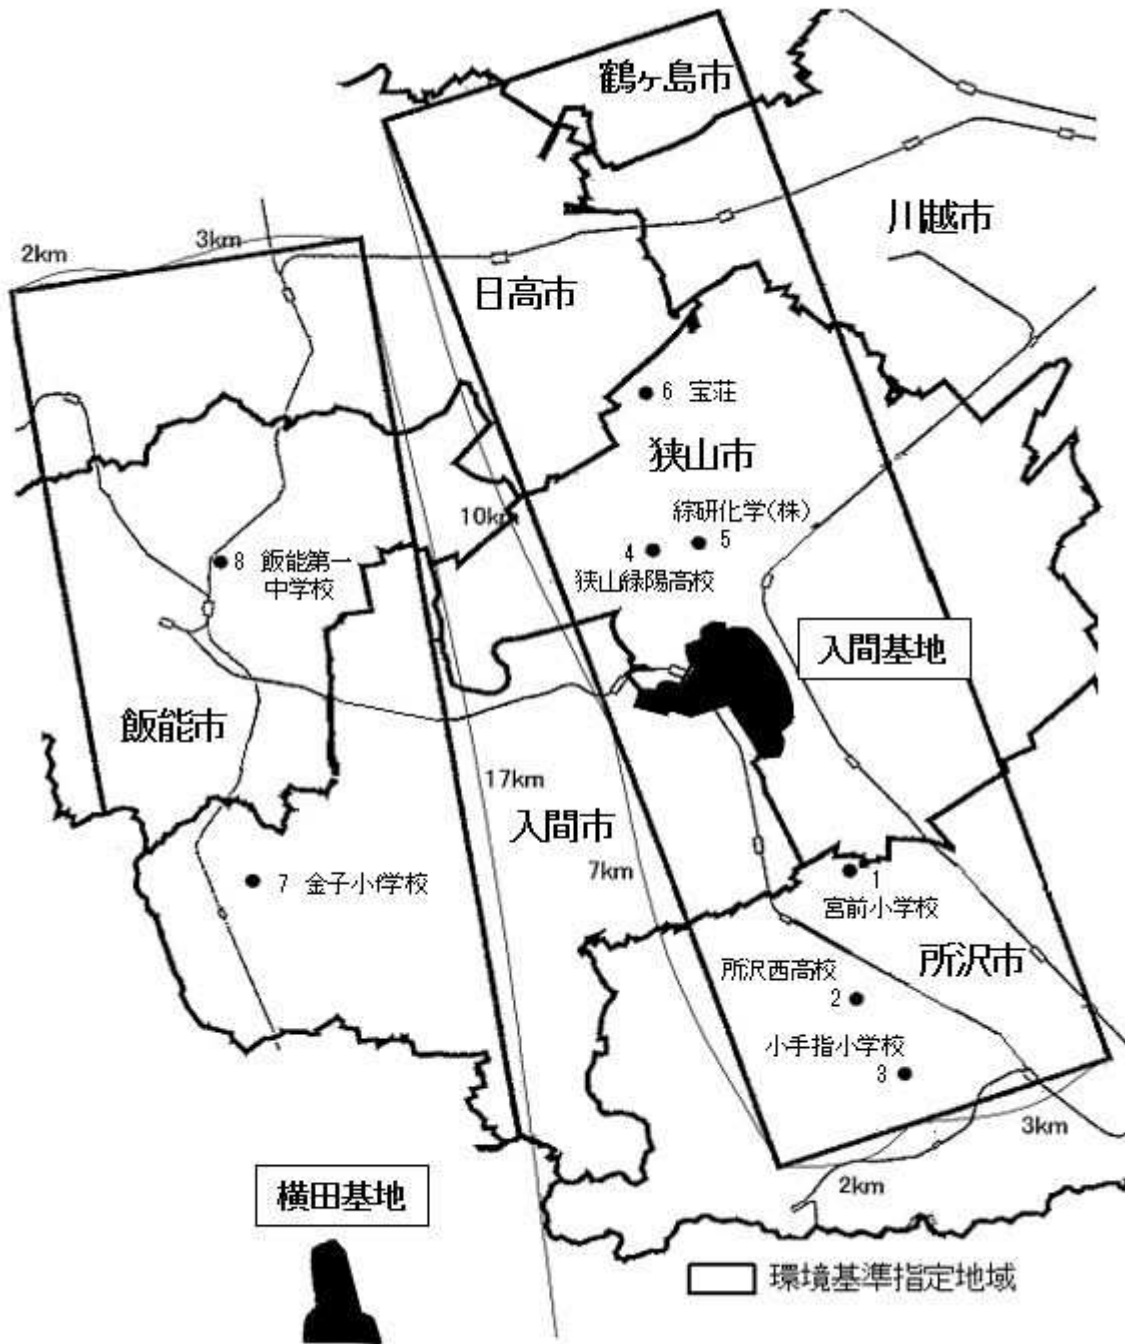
鶴ヶ島市

川越市

2km

3km

日高市

6 宝荘

狭山市

10km

綜研化学(株)

4

5

8 飯能第一中学校

狭山緑陽高校

入間基地

飯能市

17km

入間市

7km

7 金子小学校

1

宮前小学校

所沢西高校

所沢市

2

小手指小学校

3

3km

2km

横田基地

環境基準指定地域